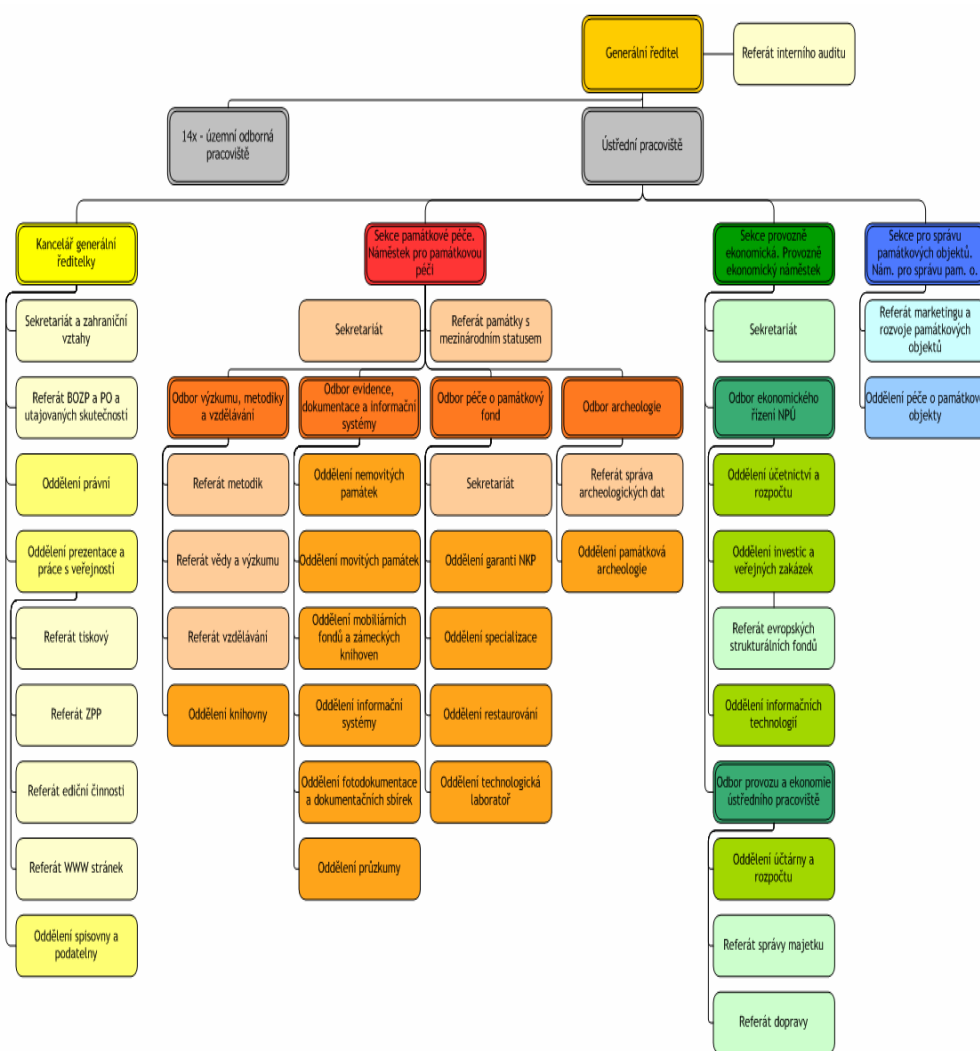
Generální ředitel

Referát interního auditu

14x - územní odborná pracoviště

Ústřední pracoviště

Kancelář generální ředitelky

Sekretariát a zahraniční vztahy

Referát BOZP a PO a utajovaných skutečností

Oddělení právní

Oddělení prezentace a práce s veřejností

Referát tiskový

Referát ZPP

Referát ediční činnosti

Referát WWW stránek

Oddělení spisovny a podatelny

Sekce památkové péče. Náměstek pro památkovou péči

Sekretariát

Referát památky s mezinárodním statusem

Odbor výzkumu, metodiky a vzdělávání

Referát metodik

Referát vědy a výzkumu

Referát vzdělávání

Oddělení knihovny

Odbor evidence, dokumentace a informační systémy

Oddělení nemovitých památek

Oddělení movitých památek

Oddělení mobiliárních fondů a zámeckých knihoven

Oddělení informační systémy

Oddělení fotodokumentace a dokumentačních sbírek

Oddělení průzkumy

Odbor péče o památkový fond

Sekretariát

Oddělení garanti NKP

Oddělení specializace

Oddělení restaurování

Oddělení technologická laboratoř

Odbor archeologie

Referát správa archeologických dat

Oddělení památková archeologie

Sekce provozně ekonomická. Provozně ekonomický náměstek

Sekretariát

Odbor ekonomického řízení NPÚ

Oddělení účetnictví a rozpočtu

Oddělení investic a veřejných zakázek

Referát evropských strukturálních fondů

Oddělení informačních technologií

Odbor provozu a ekonomie ústředního pracoviště

Oddělení účtárny a rozpočtu

Referát správy majetku

Referát dopravy

Sekce pro správu památkových objektů. Nám. pro správu pam. o.

Referát marketingu a rozvoje památkových objektů

Oddělení péče o památkov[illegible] objekty